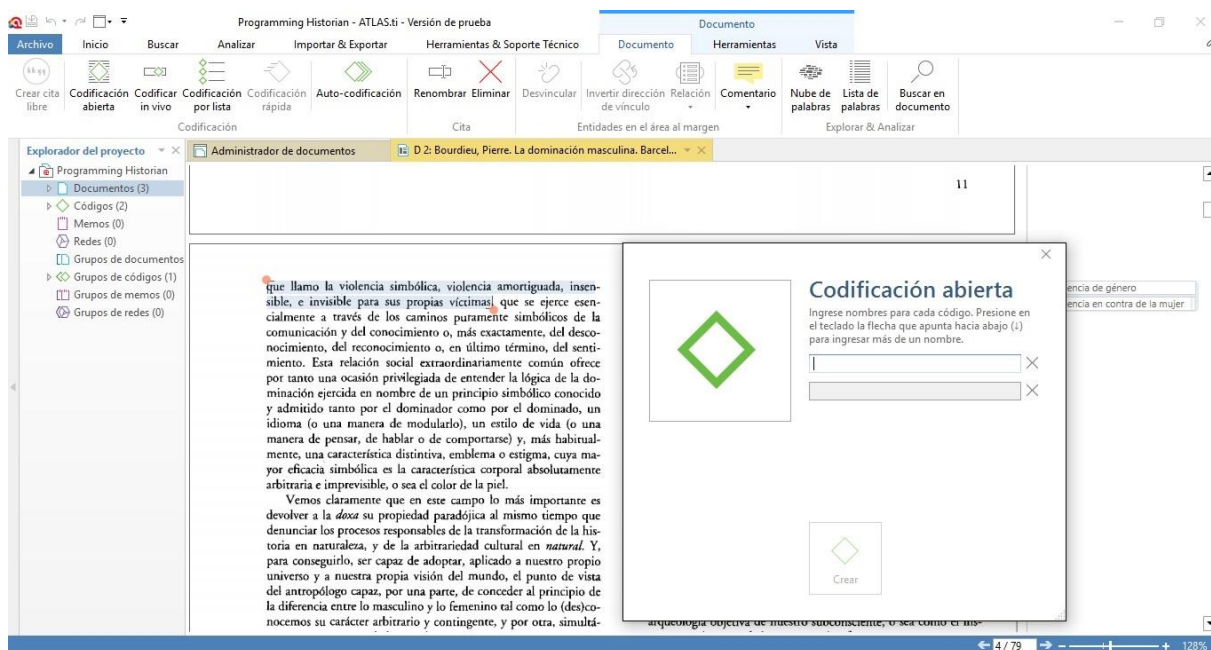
Programming Historian - ATLAS.ti - Versión de prueba

Documento

Archivo Inicio Buscar Analizar Importar & Exportar Herramientas & Soporte Técnico Documento Herramientas Vista

Crear cita libre Codificación abierta Codificar in vivo Codificación por lista Codificación rápida Auto-codificación Renombrar Eliminar Desvincular Invertir dirección de vínculo Relación Comentario Nube de palabras Lista de palabras Buscar en documento

Codificación Cita Entidades en el área al margen Explorar & Analizar

Explorador del proyecto

Programming Historian
Documentos (3)
Códigos (2)
Memos (0)
Redes (0)
Grupos de documentos
Grupos de códigos (1)
Grupos de memos (0)
Grupos de redes (0)

Administrador de documentos

D 2: Bourdieu, Pierre. La dominación masculina. Barcel...

11

que llamo la violencia simbólica, violencia amortiguada, insensible, e invisible para sus propias víctimas, que se ejerce esencialmente a través de los caminos puramente simbólicos de la comunicación y del conocimiento o, más exactamente, del desconocimiento, del reconocimiento o, en último término, del sentimiento. Esta relación social extraordinariamente común ofrece por tanto una ocasión privilegiada de entender la lógica de la dominación ejercida en nombre de un principio simbólico conocido y admitido tanto por el dominador como por el dominado, un idioma (o una manera de modularlo), un estilo de vida (o una manera de pensar, de hablar o de comportarse) y, más habitualmente, una característica distintiva, emblema o estigma, cuya mayor eficacia simbólica es la característica corporal absolutamente arbitraria e imprevisible, o sea el color de la piel.

Vemos claramente que en este campo lo más importante es devolver a la doxa su propiedad paradójica al mismo tiempo que denunciar los procesos responsables de la transformación de la historia en naturaleza, y de la arbitrariedad cultural en natural. Y, para conseguirlo, ser capaz de adoptar, aplicado a nuestro propio universo y a nuestra propia visión del mundo, el punto de vista del antropólogo capaz, por una parte, de conceder al principio de la diferencia entre lo masculino y lo femenino tal como lo (des)conocemos su carácter arbitrario y contingente, y por otra, simultá-

arqueología objetiva de nuestro subconsciente, o sea como el ins-

Codificación abierta

Ingrese nombres para cada código. Presione en el teclado la flecha que apunta hacia abajo (↓) para ingresar más de un nombre.

Crear

encia de género
encia en contra de la mujer

4/79

128%